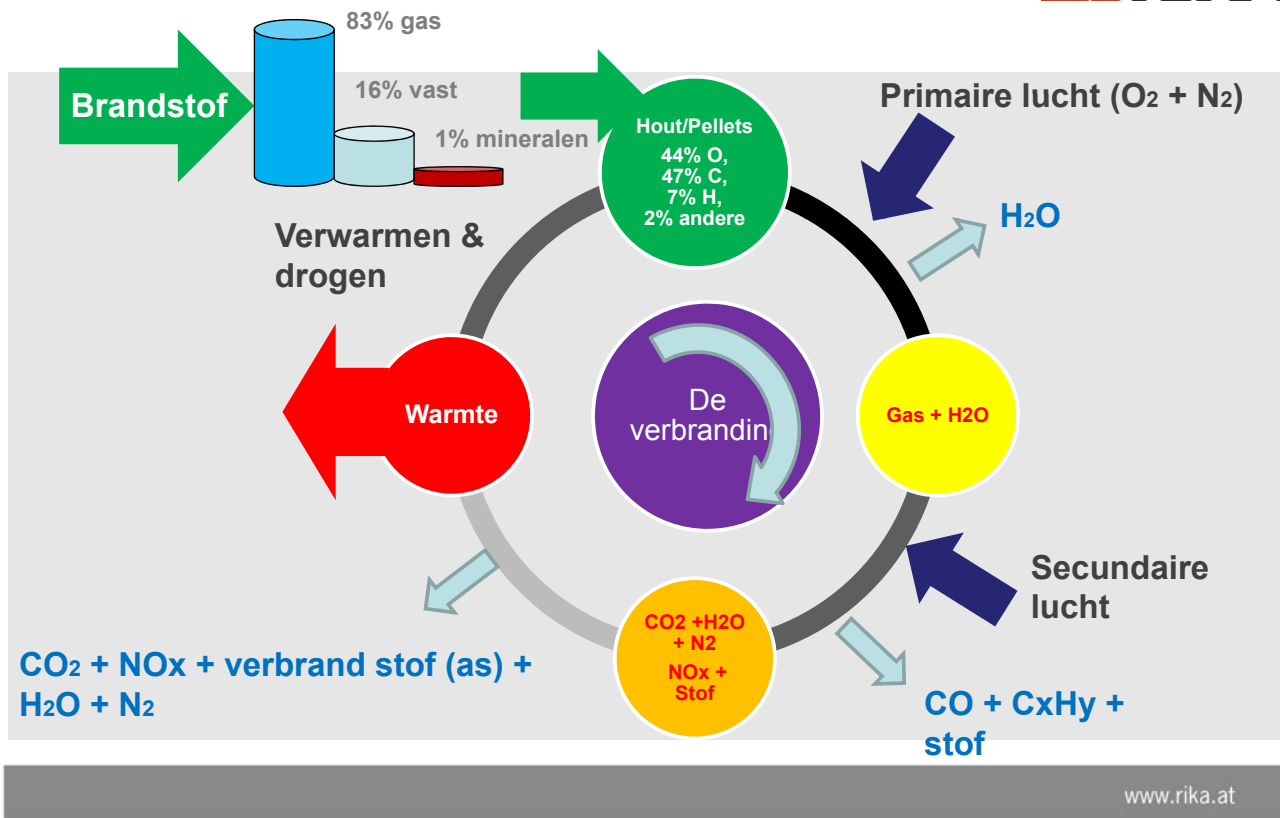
83% gas

16% vast

1% mineralen

Brandstof

Hout/Pellets
44% O,
47% C,
7% H,
2% andere

Primaire lucht ($O_2$ + $N_2$)

$H_2O$

Verwarmen & drogen

Warmte

De verbrandin

Gas + H2O

Secundaire lucht

CO2 +H2O + N2
NOx + Stof

$CO_2$ + NOx + verbrand stof (as) + $H_2O$ + $N_2$

CO + CxHy + stof

www.rika.at